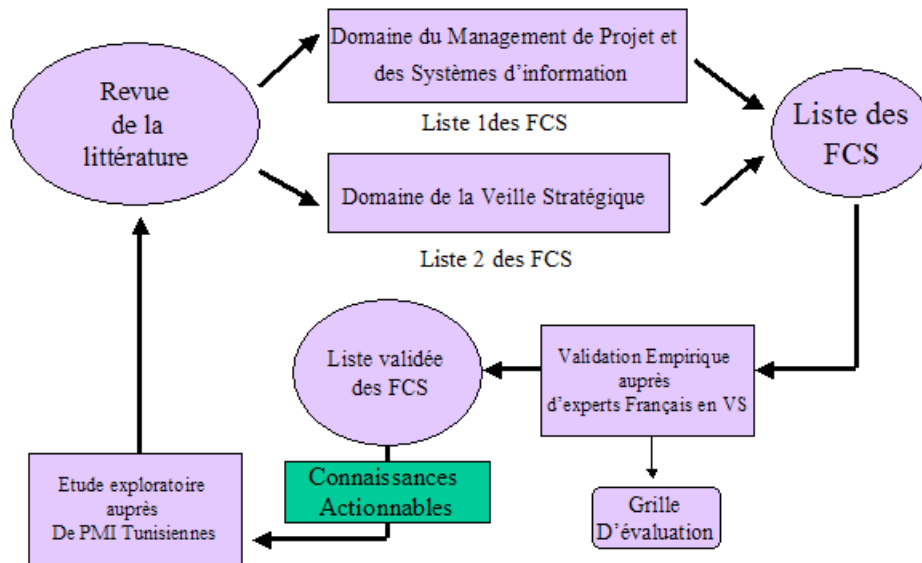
Revue de la littérature

Domaine du Management de Projet et des Systèmes d'information

Liste 1des FCS

Domaine de la Veille Stratégique

Liste 2 des FCS

Liste des FCS

Validation Empirique auprès d'experts Français en VS

Liste validée des FCS

Connaissances Actionnables

Etude exploratoire auprès De PMI Tunisiennes

Grille D'évaluation